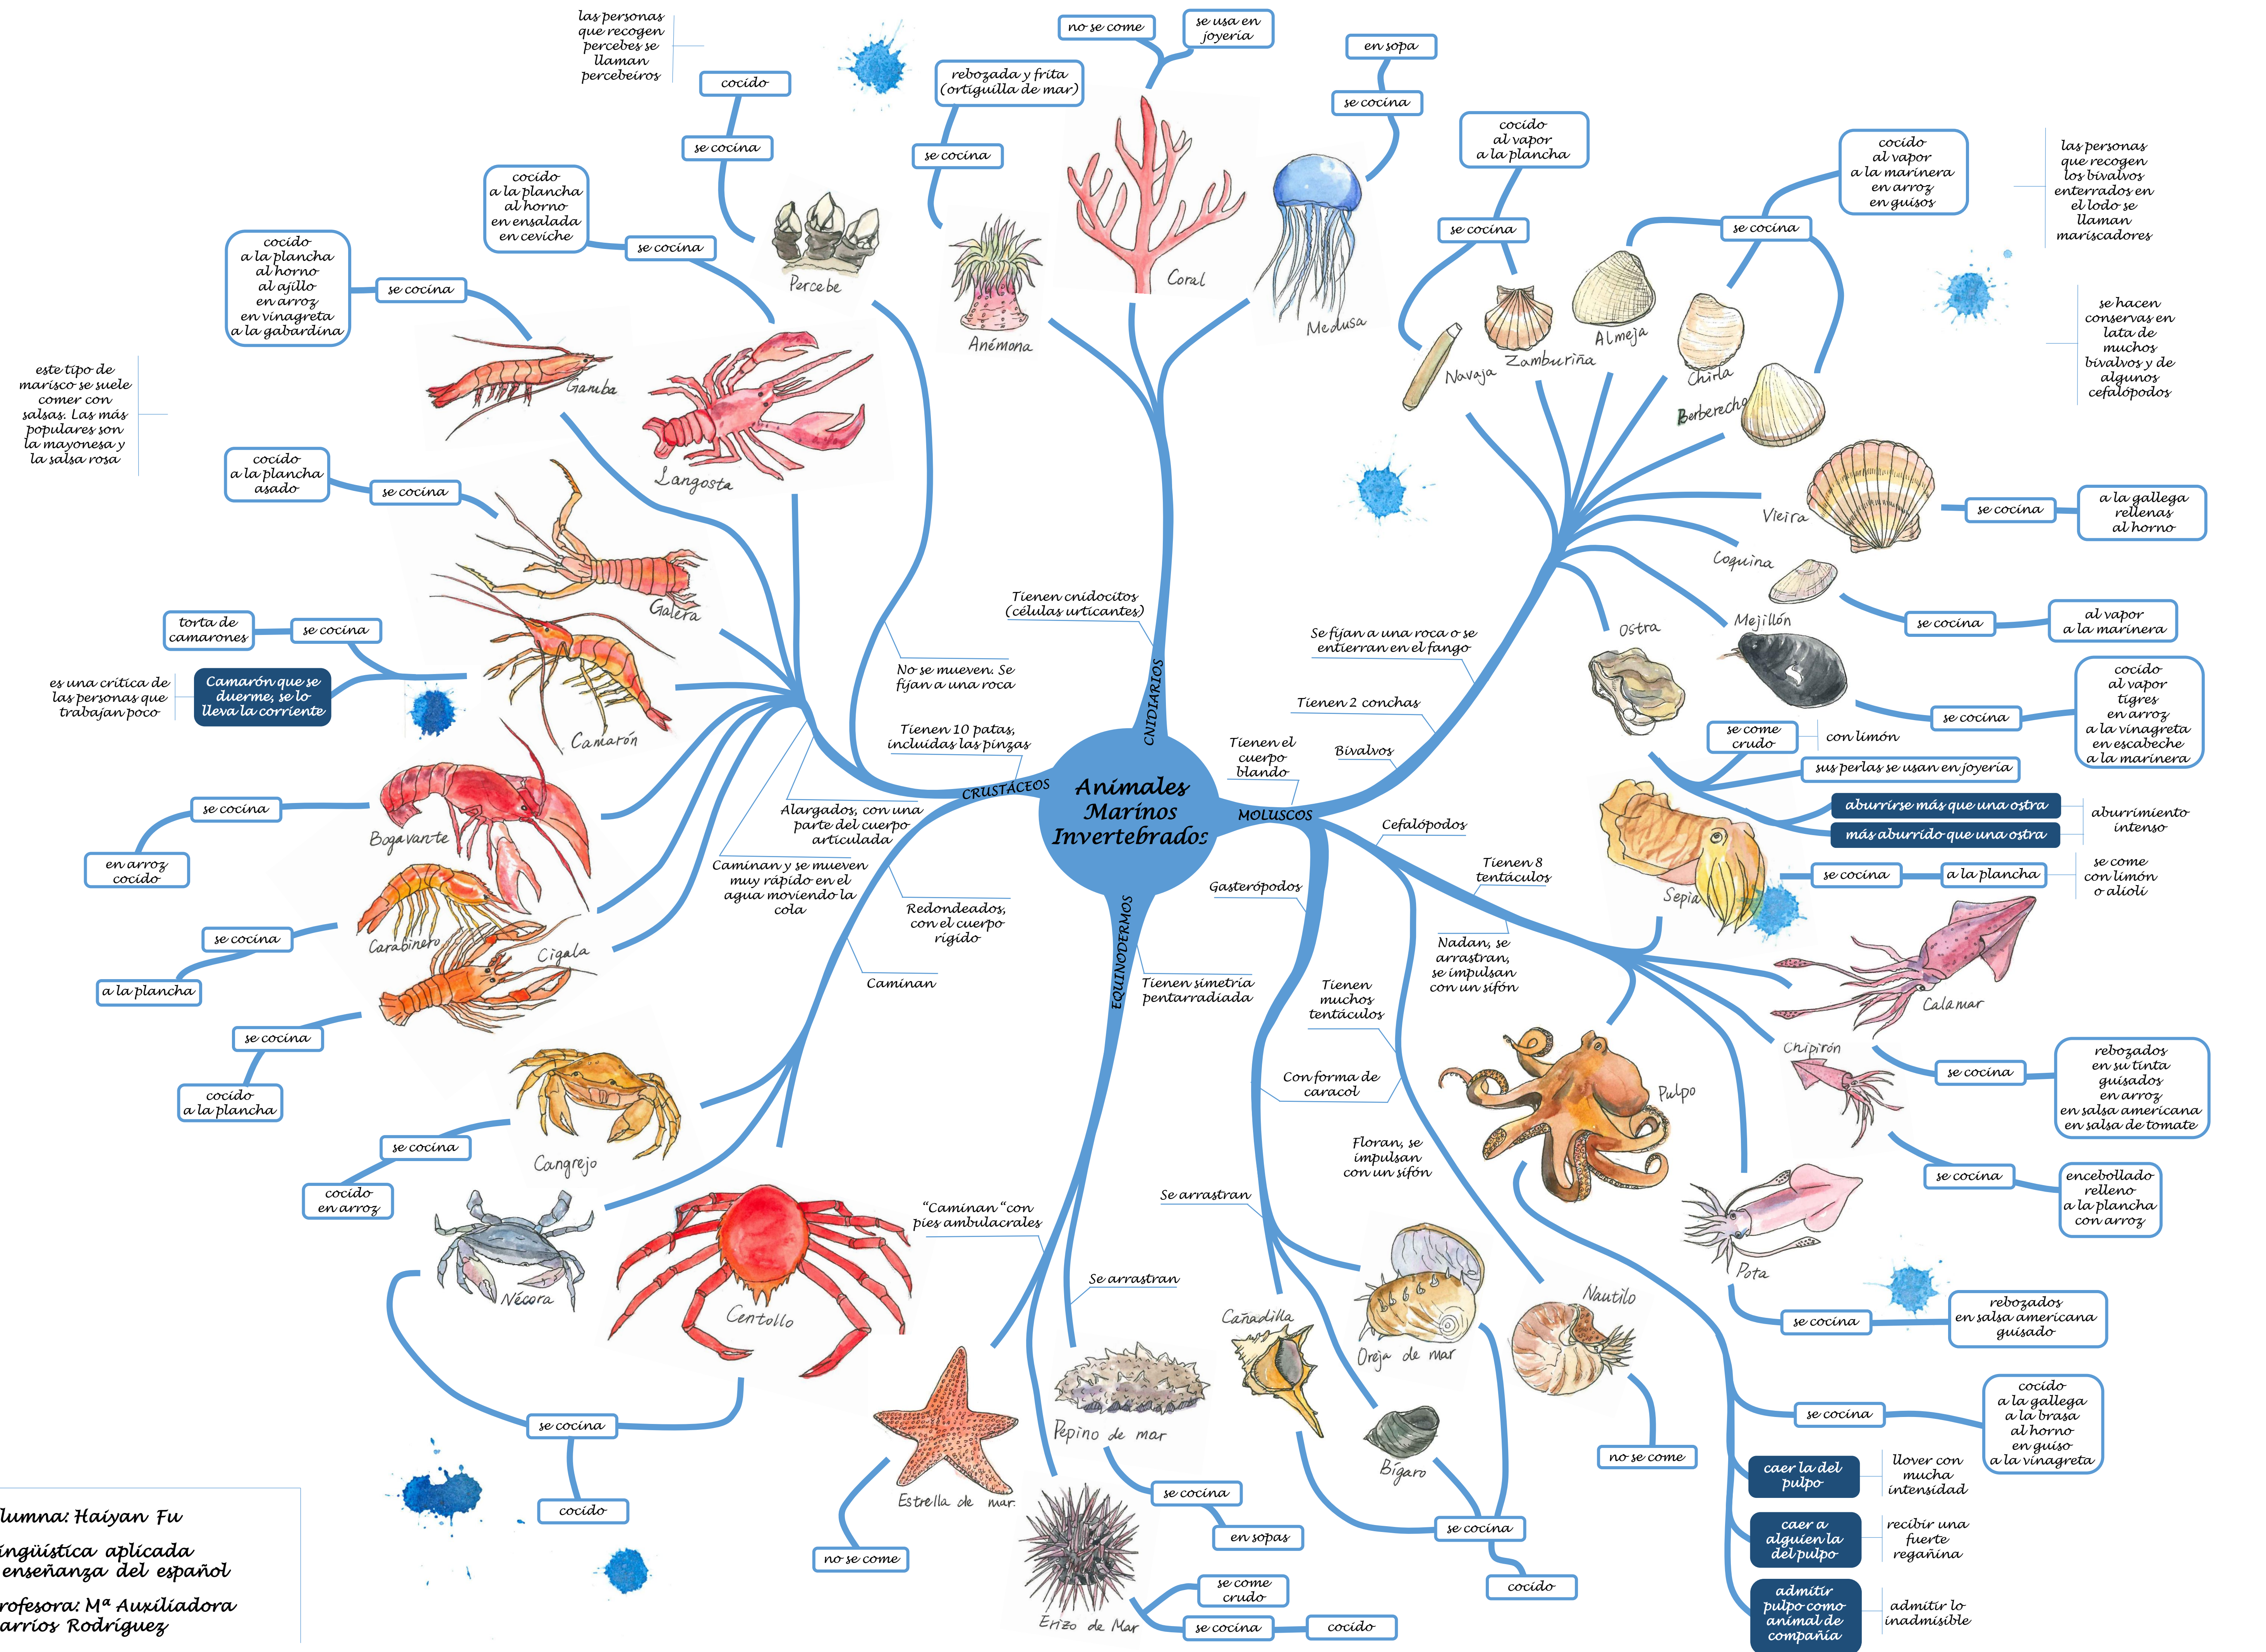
Animales Marinos Invertebrados

CNIDARIOS

Tienen cnidocitos (células urticantes)

No se mueven. Se fijan a una roca

Coral
no se come
se usa en joyería

Medusa
se cocina
en sopa

Anémona
se cocina
rebozada y frita (ortiguilla de mar)

CRUSTÁCEOS

Tienen 10 patas, incluidas las pinzas

Alargados, con una parte del cuerpo articulada

Caminan y se mueven muy rápido en el agua moviendo la cola

Redondeados, con el cuerpo rígido

Caminan

Percebe
se cocina
cocido
las personas que recogen percebes se llaman percebeiros

Langosta
se cocina
cocido
a la plancha
al horno
en ensalada
en ceviche

Gamba
se cocina
cocido
a la plancha
al horno
al ajillo
en arroz
en vinagreta
a la gabardina
este tipo de marisco se suele comer con salsas. Las más populares son la mayonesa y la salsa rosa

Galera
se cocina
cocido
a la plancha
asado

Camarón
se cocina
torta de camarones
Camarón que se duerme, se lo lleva la corriente
es una crítica de las personas que trabajan poco

Bogavante
se cocina
en arroz
cocido

Carabinero
Cigala
se cocina
a la plancha

se cocina
cocido
a la plancha

Cangrejo
se cocina
cocido
en arroz

Nécora
Centollo
se cocina
cocido

EQUINODERMOS

Tienen simetría pentarradiada

"Caminan" con pies ambulacrales

Se arrastran

Estrella de mar
no se come

Pepino de mar
se cocina
en sopas

Erizo de Mar
se come crudo
se cocina
cocido

MOLUSCOS

Tienen el cuerpo blando

Bivalvos

Tienen 2 conchas

Se fijan a una roca o se entierran en el fango

Navaja
Zamburiña
se cocina
cocido
al vapor
a la plancha

Almeja
Chirla
Berberecho
se cocina
cocido
al vapor
a la marinera
en arroz
en guisos
las personas que recogen los bivalvos enterrados en el lodo se llaman mariscadores

se hacen conservas en lata de muchos bivalvos y de algunos cefalópodos

Vieira
se cocina
a la gallega
rellenas
al horno

Coquina
Mejillón
se cocina
al vapor
a la marinera

se cocina
cocido
al vapor
tigres
en arroz
a la vinagreta
en escabeche
a la marinera

Ostra
se come crudo
con limón
sus perlas se usan en joyería
aburrirse más que una ostra
más aburrido que una ostra
aburrimiento intenso

Cefalópodos

Tienen 8 tentáculos

Tienen muchos tentáculos

Nadan, se arrastran, se impulsan con un sifón

Floran, se impulsan con un sifón

Sepia
se cocina
a la plancha
se come con limón o alioli

Calamar

Chipirón
se cocina
rebozados
en su tinta
guisados
en arroz
en salsa americana
en salsa de tomate

se cocina
encebollado
relleno
a la plancha
con arroz

Pota
se cocina
rebozados
en salsa americana
guisado

Pulpo
se cocina
cocido
a la gallega
a la brasa
al horno
en guiso
a la vinagreta
caer la del pulpo
llover con mucha intensidad
caer a alguien la del pulpo
recibir una fuerte regañina
admitir pulpo como animal de compañía
admitir lo inadmisible

Nautilo
no se come

Gasterópodos

Con forma de caracol

Se arrastran

Cañadilla
Oreja de mar
Bígaro
se cocina
cocido

lumna: Haiyan Fu
ingüística aplicada enseñanza del español
rofesora: Mª Auxiliadora arrios Rodríguez